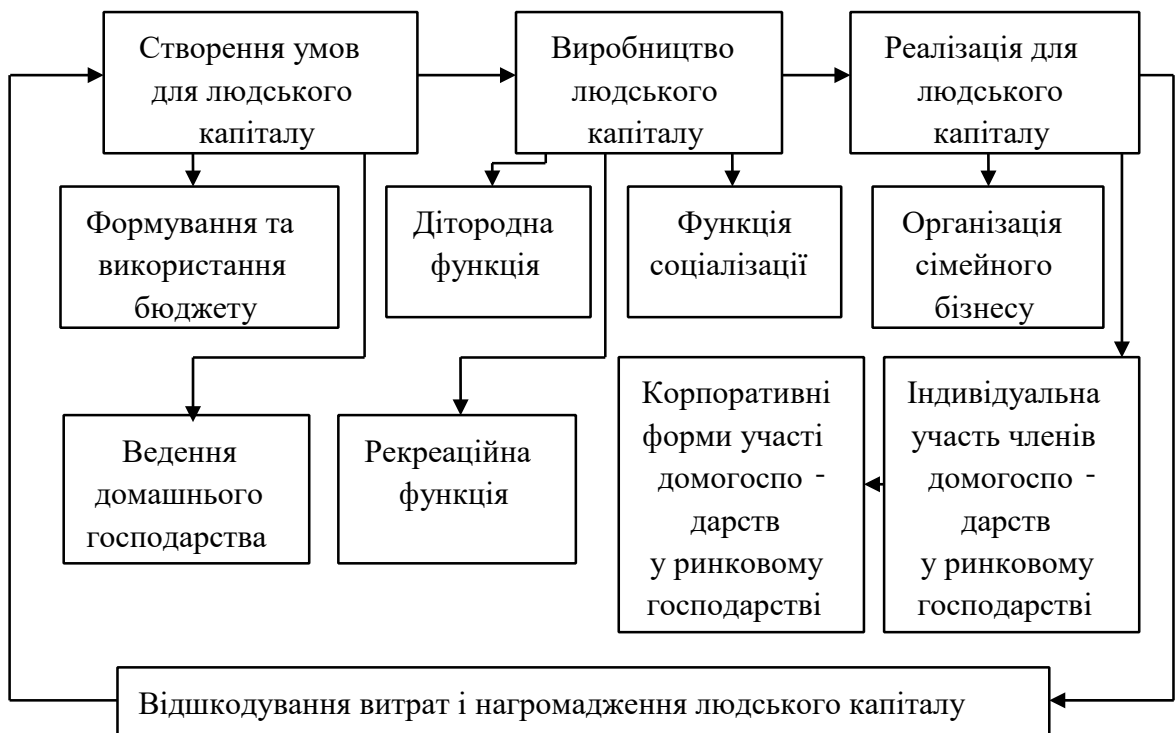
Створення умов для людського капіталу

Виробництво людського капіталу

Реалізація для людського капіталу

Формування та використання бюджету

Дітородна функція

Функція соціалізації

Організація сімейного бізнесу

Ведення домашнього господарства

Рекреаційна функція

Корпоративні форми участі домогоспо - дарств у ринковому господарстві

Індивідуальна участь членів домогоспо - дарств у ринковому господарстві

Відшкодування витрат і нагромадження людського капіталу